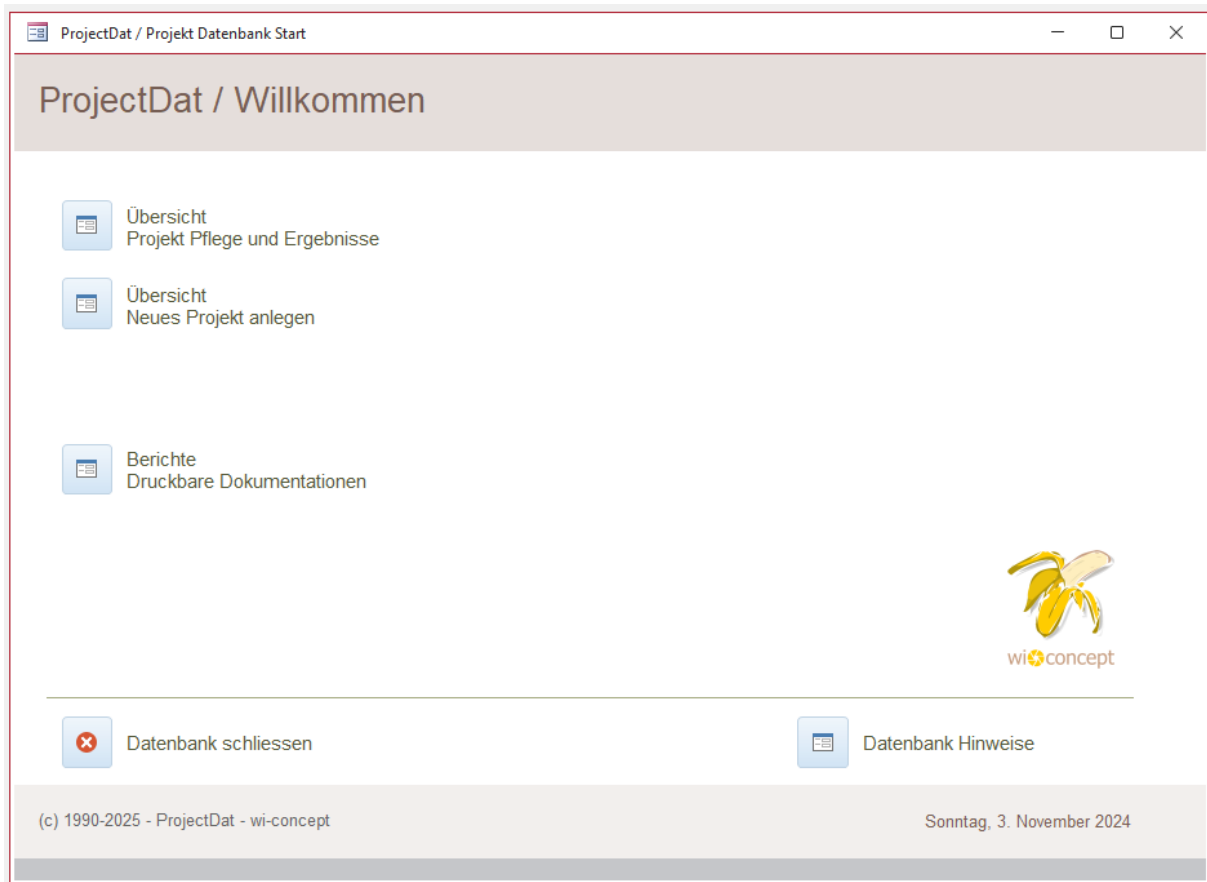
ProjectDat / Projekt Datenbank Start

ProjectDat / Willkommen

Übersicht
Projekt Pflege und Ergebnisse

Übersicht
Neues Projekt anlegen

Berichte
Druckbare Dokumentationen

wi concept

Datenbank schliessen

Datenbank Hinweise

(c) 1990-2025 - ProjectDat - wi-concept

Sonntag, 3. November 2024